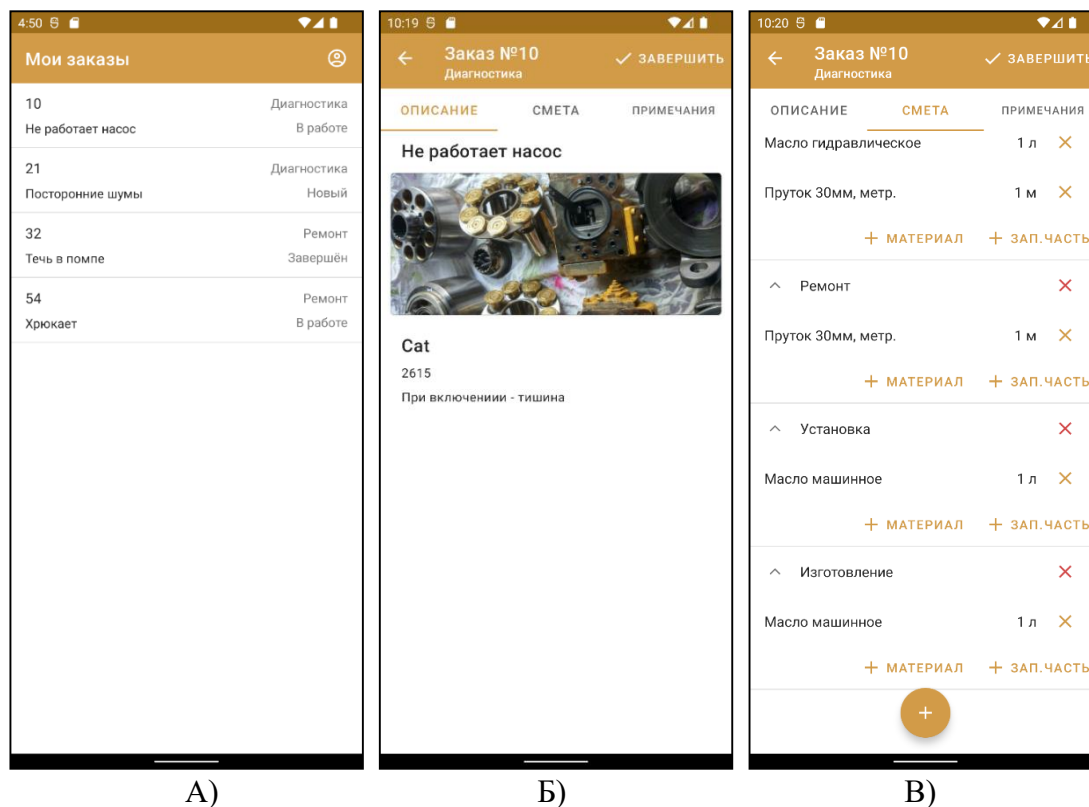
4:50

Мои заказы

10 Диагностика
Не работает насос В работе

21 Диагностика
Посторонние шумы Новый

32 Ремонт
Течь в помпе Завершён

54 Ремонт
Хрюкает В работе

А)

10:19

Заказ №10
Диагностика
ЗАВЕРШИТЬ

ОПИСАНИЕ СМЕТА ПРИМЕЧАНИЯ

Не работает насос

Cat
2615
При включениии - тишина

Б)

10:20

Заказ №10
Диагностика
ЗАВЕРШИТЬ

ОПИСАНИЕ СМЕТА ПРИМЕЧАНИЯ

Масло гидравлическое 1 л

Пруток 30мм, метр. 1 м

+ МАТЕРИАЛ + ЗАП.ЧАСТЬ

Ремонт

Пруток 30мм, метр. 1 м

+ МАТЕРИАЛ + ЗАП.ЧАСТЬ

Установка

Масло машинное 1 л

+ МАТЕРИАЛ + ЗАП.ЧАСТЬ

Изготовление

Масло машинное 1 л

+ МАТЕРИАЛ + ЗАП.ЧАСТЬ

+

В)